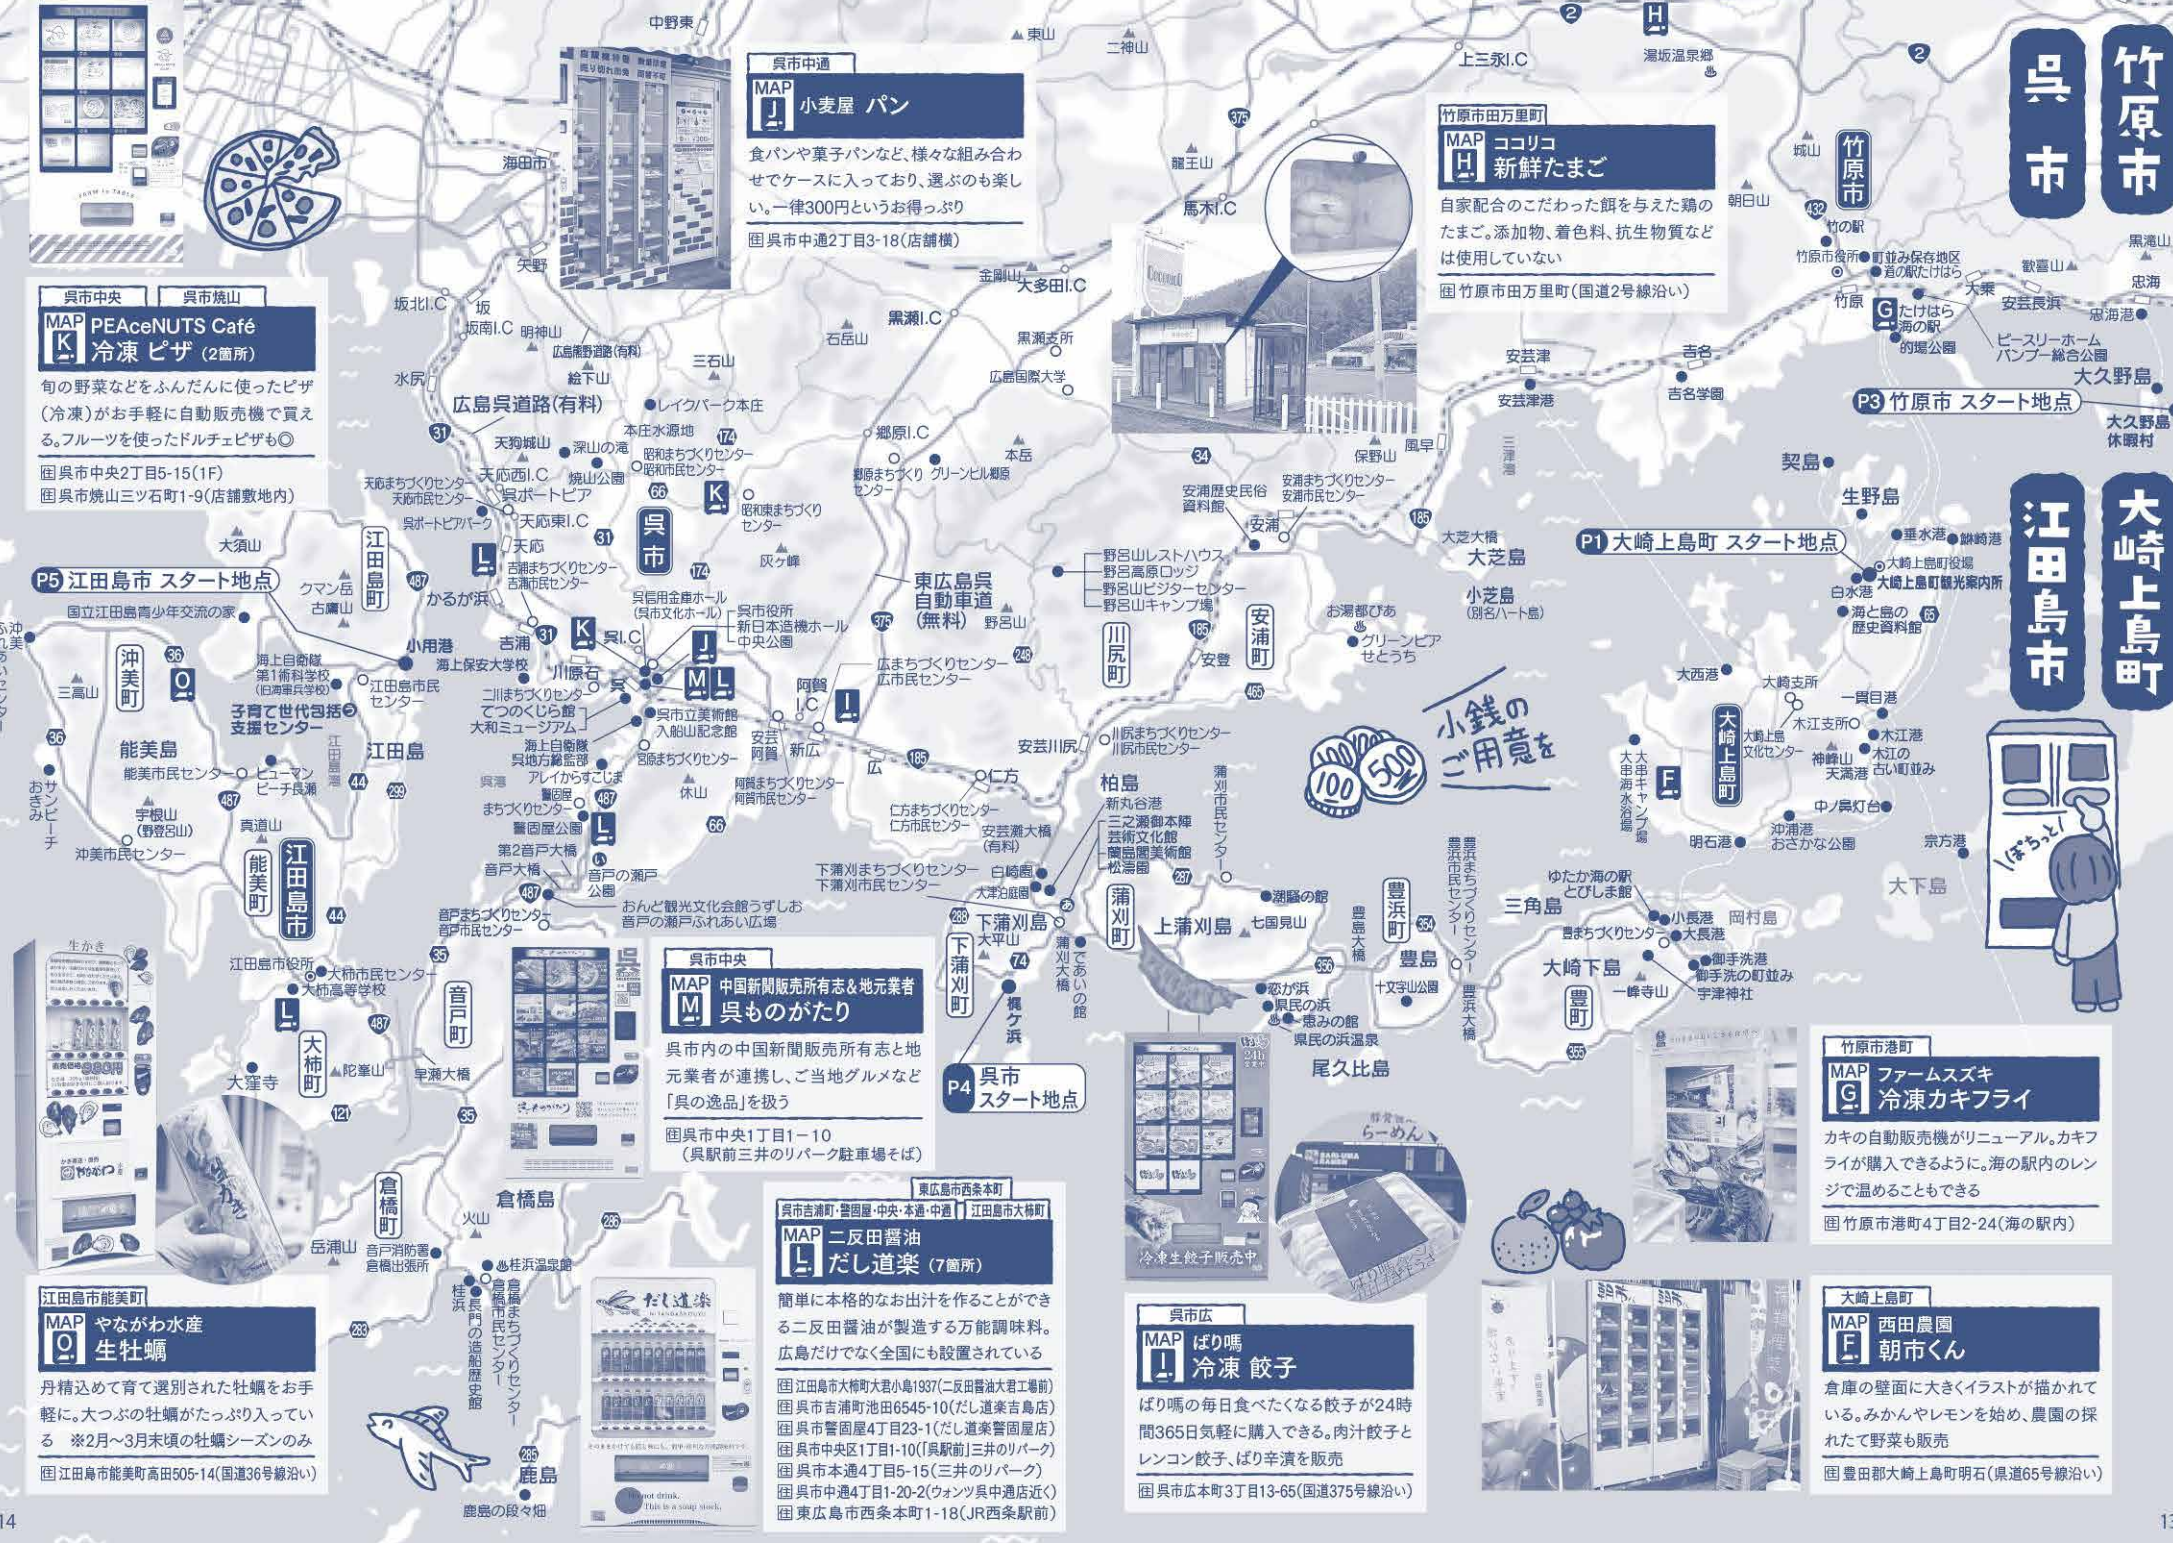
呉市

竹原市

江田島市

大崎上島町

呉市中通
MAP J 小麦屋 パン
食パンや菓子パンなど、様々な組み合わせでケースに入っており、選ぶのも楽しい。一律300円というお得っぷり
住 呉市中通2丁目3-18(店舗横)

竹原市田万里町
MAP H ココリコ 新鮮たまご
自家配合のこだわった餌を与えた鶏のたまご。添加物、着色料、抗生物質などは使用していない
住 竹原市田万里町(国道2号線沿い)

呉市中央 呉市焼山
MAP K PEAceNUTS Café 冷凍 ピザ (2箇所)
旬の野菜などをふんだんに使ったピザ(冷凍)がお手軽に自動販売機で買える。フルーツを使ったドルチェピザも◎
住 呉市中央2丁目5-15(1F)
住 呉市焼山三ツ石町1-9(店舗敷地内)

P3 竹原市 スタート地点
P1 大崎上島町 スタート地点
P5 江田島市 スタート地点
P4 呉市 スタート地点

小銭のご用意を

呉市中央
MAP M 中国新聞販売所有志&地元業者 呉ものがたり
呉市内の中国新聞販売所有志と地元業者が連携し、ご当地グルメなど「呉の逸品」を扱う
住 呉市中央1丁目1-10 (呉駅前三井のリパーク駐車場そば)

竹原市港町
MAP G ファームスズキ 冷凍カキフライ
カキの自動販売機がリニューアル。カキフライが購入できるように。海の駅内のレンジで温めることもできる
住 竹原市港町4丁目2-24(海の駅内)

東広島市西条本町
呉市吉浦町・警固屋・中央・本通・中通 江田島市大柿町
MAP L 二反田醤油 だし道楽 (7箇所)
簡単に本格的なお出汁を作ることができる二反田醤油が製造する万能調味料。広島だけでなく全国にも設置されている
住 江田島市大柿町大君小島1937(二反田醤油大君工場前)
住 呉市吉浦町池田6545-10(だし道楽吉浦店)
住 呉市警固屋4丁目23-1(だし道楽警固屋店)
住 呉市中央1丁目1-10(「呉駅前」三井のリパーク)
住 呉市本通4丁目5-15(三井のリパーク)
住 呉市中通4丁目1-20-2(ウォンツ呉中通店近く)
住 東広島市西条本町1-18(JR西条駅前)

江田島市能美町
MAP O やながわ水産 生牡蠣
丹精込めて育て選別された牡蠣をお手軽に。大つぶの牡蠣がたっぷり入っている ※2月〜3月末頃の牡蠣シーズンのみ
住 江田島市能美町高田505-14(国道36号線沿い)

呉市広
MAP I ぱり嗎 冷凍 餃子
ぱり嗎の毎日食べたくなる餃子が24時間365日気軽に購入できる。肉汁餃子とレンコン餃子、ぱり辛溝を販売
住 呉市広本町3丁目13-65(国道375号線沿い)

大崎上島町
MAP F 西田農園 朝市くん
倉庫の壁面に大きくイラストが描かれている。みかんやレモンを始め、農園の採れたて野菜も販売
住 豊田郡大崎上島町明石(県道65号線沿い)

広島呉道路(有料) 東広島呉自動車道(無料) 呉I.C 阿賀I.C 馬木I.C 黒瀬I.C 郷原I.C 天応西I.C 天応東I.C 坂北I.C 坂南I.C 上三永I.C 大多田I.C 中野東 二神山 東山 海田市 矢野 金剛山 石岳山 三石山 絵下山 水尻 明神山 天狗城山 深山の滝 焼山公園 昭和まちづくりセンター 昭和市民センター レイクパーク本庄 本庄水源地 黒瀬支所 広島国際大学 本宮 郷原まちづくりセンター グリーンヒル郷原 灰ヶ峰 昭和東まちづくりセンター 呉ポートピアパーク 呉ポートピア 天応 吉浦まちづくりセンター 吉浦市民センター 呉信用金庫ホール(呉市文化ホール) 呉市役所 新日本造機ホール 中央公園 川原石 吉浦 かるが浜 江田島町 大須山 クマン岳 古鷹山 国立江田島青少年交流の家 小用港 海上保安大学校 海上自衛隊第1術科学校(旧海軍兵学校) 江田島市民センター 子育て世代包括支援センター 沖美町 三高山 能美島 能美市民センター ヒューマンビーチ長瀬 宇根山(野登呂山) 沖美市民センター 貴道山 おおがきサンビーチ 能美町 江田島市 江田島 二河まちづくりセンター てつのくじら館 大和ミュージアム 海上自衛隊呉地方総監部 呉市立美術館 入船山記念館 宮原まちづくりセンター アレイからすこじま 警固屋まちづくりセンター 警固屋公園 休山 阿賀まちづくりセンター 阿賀市民センター 新広 安芸阿賀 広まちづくりセンター 広市民センター 仁方 仁方まちづくりセンター 仁方市民センター 安芸川尻 第2音戸大橋 音戸大橋 音戸の瀬戸公園 おんど観光文化会館うずしお 音戸の瀬戸ふれあい広場 音戸まちづくりセンター 音戸市民センター 江田島市役所 大柿市民センター 大柿高等学校 大柿町 大君 大霜寺 陀峯山 早瀬大橋 音戸町 倉橋町 倉橋島 火山 岳浦山 音戸消防署倉橋出張所 桂浜温泉館 桂浜 倉橋まちづくりセンター 倉橋市民センター 長門の造船歴史館 鹿島 鹿島の段々畑 川尻町 野呂山レストハウス 野呂高原ロッジ 野呂山ビジターセンター 野呂山キャンプ場 川尻まちづくりセンター 川尻市民センター 安浦歴史民俗資料館 安浦まちづくりセンター 安浦市民センター 安浦 安浦町 安登 お湯都ぴあ グリーンピアせとうち 柏島 新丸谷港 三之瀬御本陣芸術文化館 蘭島閣美術館 松濤園 蒲刈市民センター 安芸灘大橋(有料) 白崎園 大地蔵 下蒲刈まちづくりセンター 下蒲刈市民センター 下蒲刈島 大平山 下蒲刈町 蒲刈大橋 であいの館 梶ヶ浜 蒲刈町 上蒲刈島 七国見山 湯蘇の館 恋が浜 県民の浜 恵みの館 県民の浜温泉 豊島大橋 十文字山公園 豊島 豊浜町 豊浜大橋 豊浜まちづくりセンター 豊浜市民センター 尾久比島 三角島 大崎下島 ゆたか海の駅とびしま館 小長港 大長港 豊まちづくりセンター 御手洗港 御手洗の町並み 宇津神社 一峰寺山 岡村島 豊町 大下島 明石港 沖浦港 おさかな公園 中ノ鼻灯台 宗方港 神峰山 天満港 木江港 木江の古い町並み 木江支所 大崎上島町文化センター 大串キャンプ場 大串海水浴場 大崎上島町 大崎支所 一貫目港 大西港 海と島の歴史資料館 大崎上島町役場 大崎上島町観光案内所 白水港 垂水港 鮴崎港 生野島 契島 大芝大橋 大芝島 小芝島(別名ハート島) 保野山 風早 安芸津 安芸津港 吉名 吉名学園 三津湾 大久野島 大久野島休暇村 ピースリーホーム バンブー総合公園 的場公園 たけはら海の駅 竹原 竹原市役所 町並み保存地区 道の駅たけはら 竹原町 朝日山 城山 竹の駅 黒滝山 忠海 忠海港 歓喜山 大乗 安芸長浜 湯坂温泉郷 鷹王山 中野東 ぽちっと
野菜畑らーめん
冷凍生餃子販売中
14 13